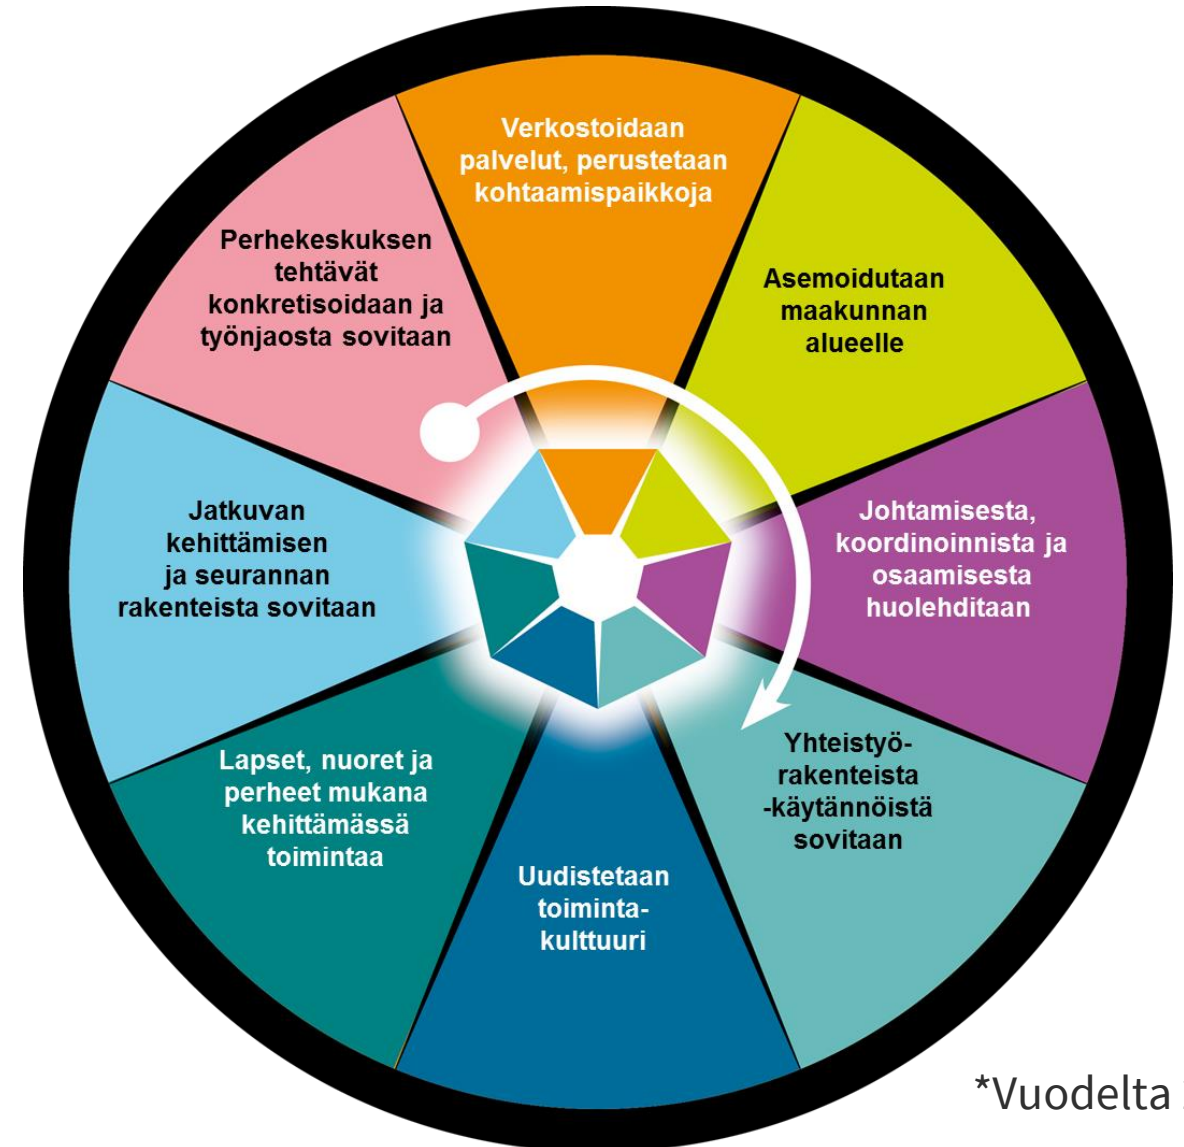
Verkostoidaan palvelut, perustetaan kohtaamispaikkoja

Asemoidutaan maakunnan alueelle

Johtamisesta, koordinoinnista ja osaamisesta huolehditaan

Yhteistyö-rakenteista -käytännöistä sovitaan

Uudistetaan toiminta-kulttuuri

Lapset, nuoret ja perheet mukana kehittämässä toimintaa

Jatkuvan kehittämisen ja seurannan rakenteista sovitaan

Perhekeskuksen tehtävät konkretisoidaan ja työnjaosta sovitaan

*Vuodelta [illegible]